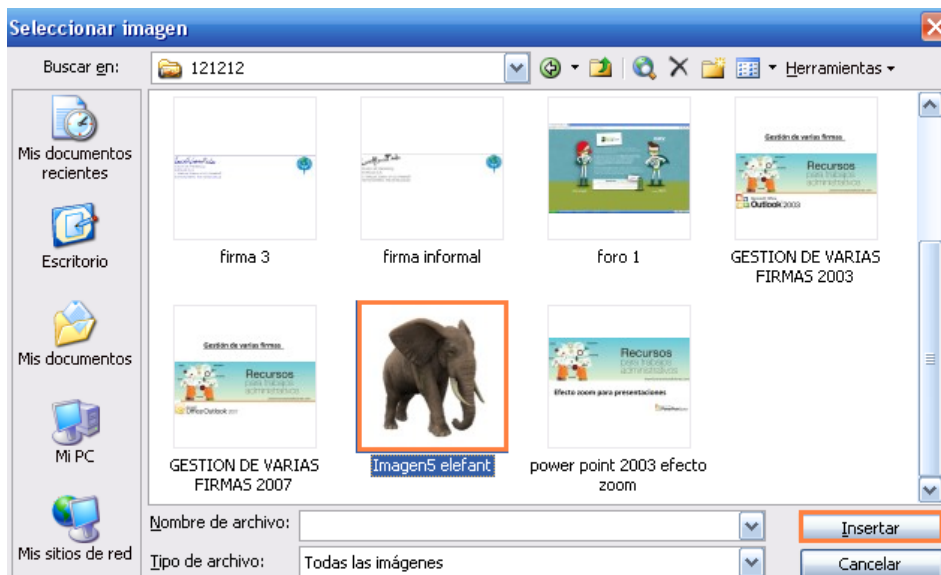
Seleccionar imagen

Buscar en: 121212

Herramientas

Mis documentos recientes

Escritorio

Mis documentos

Mi PC

Mis sitios de red

firma 3

firma informal

foro 1

Gestión de varias firmas
Recursos para trabajos administrativos
Outlook 2003

GESTION DE VARIAS FIRMAS 2003

Gestión de varias firmas
Recursos para trabajos administrativos
Office Outlook 2007

GESTION DE VARIAS FIRMAS 2007

Imagen5 elefant

Recursos para trabajos administrativos
Efecto zoom para presentaciones

power point 2003 efecto zoom

Nombre de archivo:

Tipo de archivo: Todas las imágenes

Insertar

Cancelar